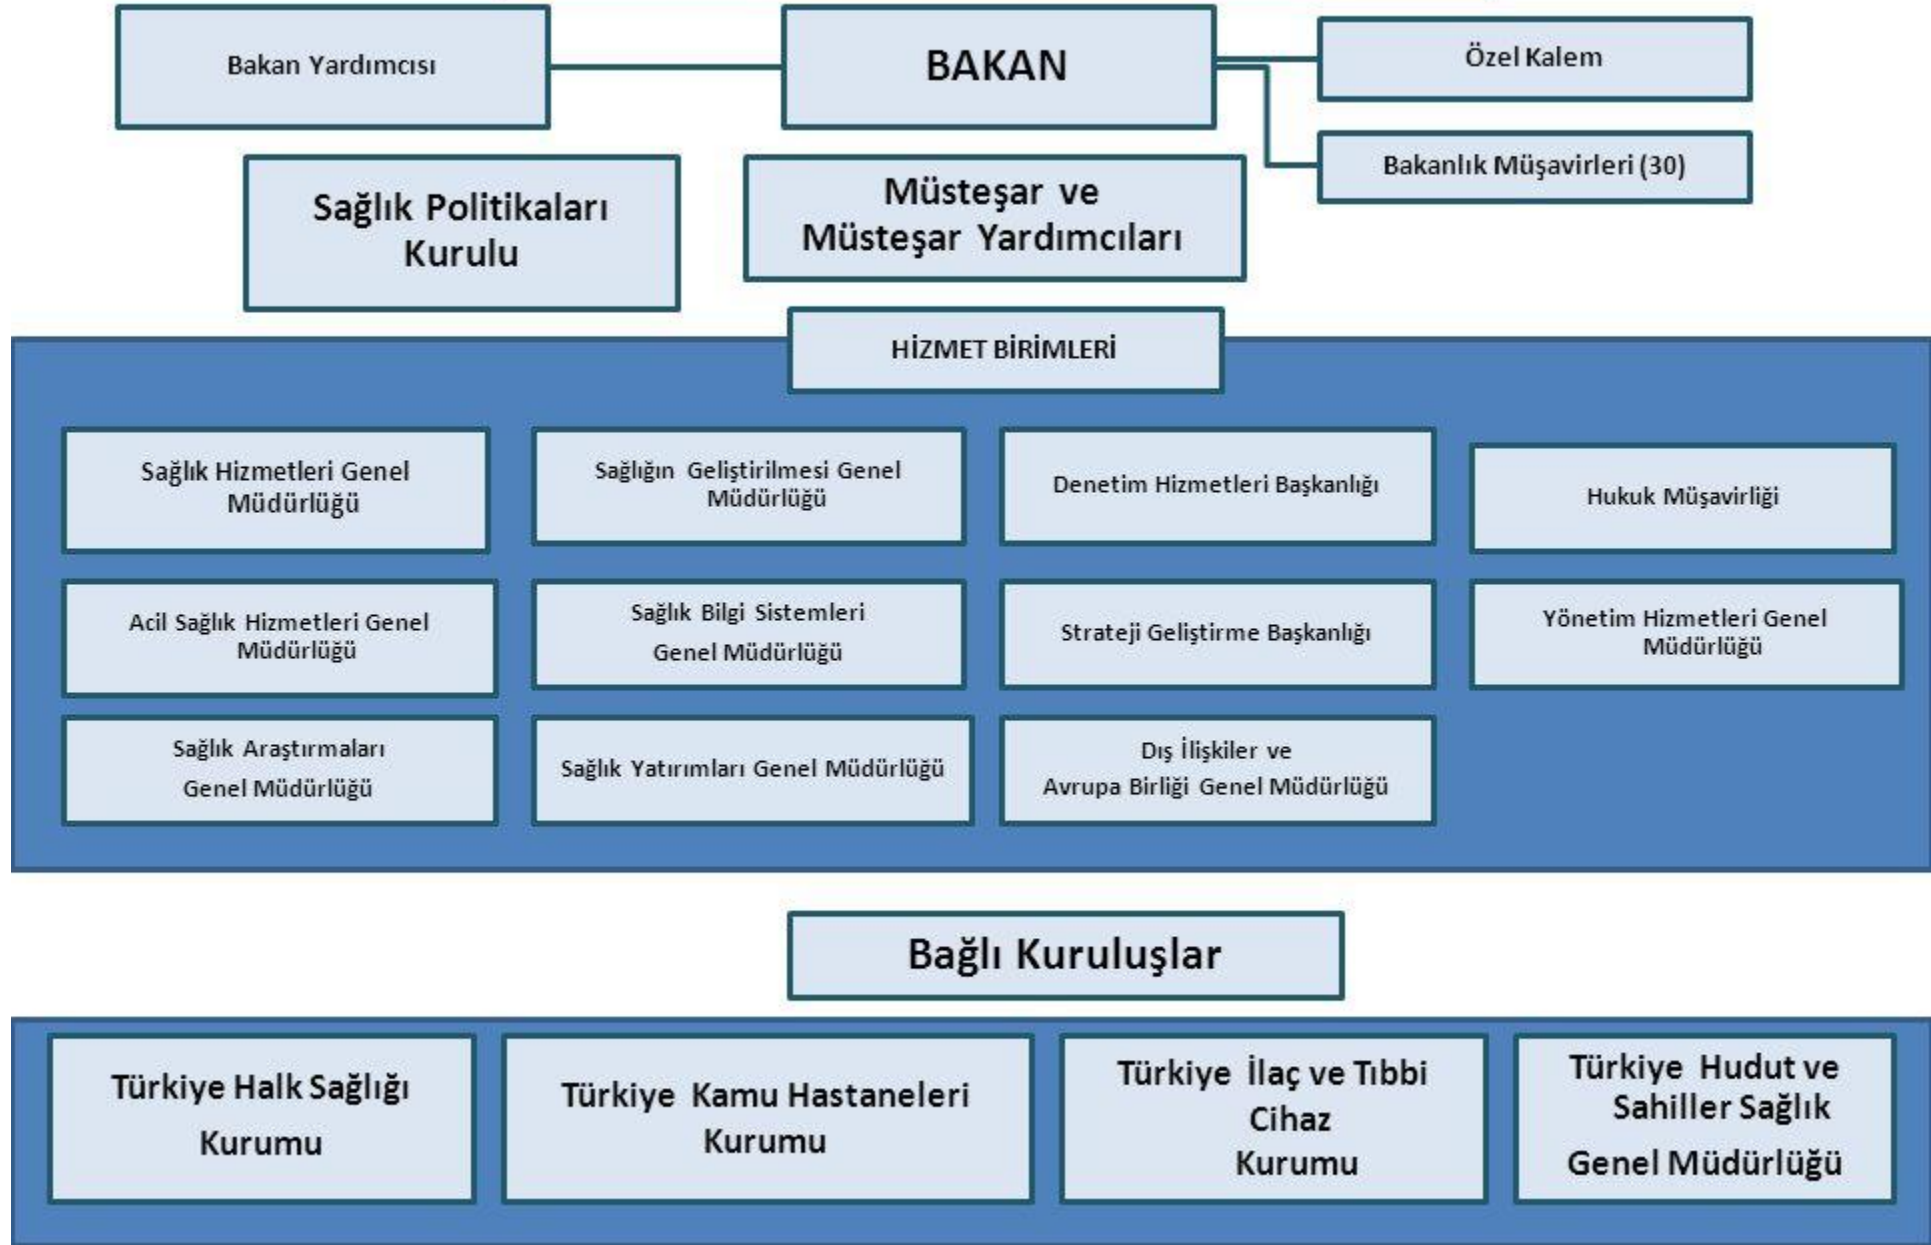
Bakan Yardımcısı

BAKAN

Özel Kalem

Bakanlık Müşavirleri (30)

Sağlık Politikaları Kurulu

Müsteşar ve Müsteşar Yardımcıları

HİZMET BİRİMLERİ

Sağlık Hizmetleri Genel Müdürlüğü

Sağlığın Geliştirilmesi Genel Müdürlüğü

Denetim Hizmetleri Başkanlığı

Hukuk Müşavirliği

Acil Sağlık Hizmetleri Genel Müdürlüğü

Sağlık Bilgi Sistemleri Genel Müdürlüğü

Strateji Geliştirme Başkanlığı

Yönetim Hizmetleri Genel Müdürlüğü

Sağlık Araştırmaları Genel Müdürlüğü

Sağlık Yatırımları Genel Müdürlüğü

Dış İlişkiler ve Avrupa Birliği Genel Müdürlüğü

Bağlı Kuruluşlar

Türkiye Halk Sağlığı Kurumu

Türkiye Kamu Hastaneleri Kurumu

Türkiye İlaç ve Tıbbi Cihaz Kurumu

Türkiye Hudut ve Sahiller Sağlık Genel Müdürlüğü